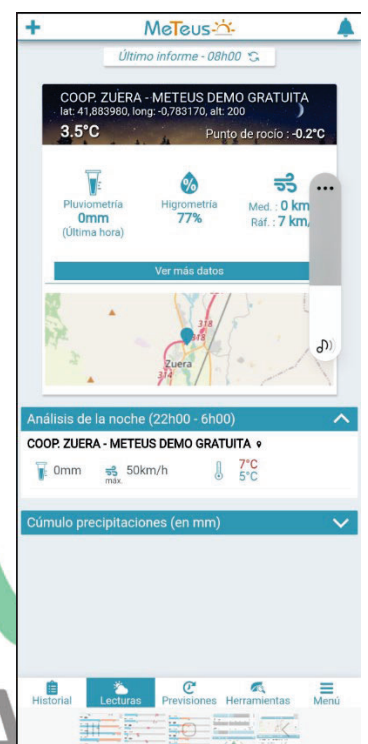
+ MeTeus

Último informe - 08h00

COOP. ZUERA - METEUS DEMO GRATUITA
lat: 41,883980, long: -0,783170, alt: 200
3.5°C
Punto de rocío : -0.2°C

Pluviometría
0mm
(Última hora)

Higrometría
77%

Med.: 0 km
Ráf.: 7 km/

Ver más datos

318
Zuera

Análisis de la noche (22h00 - 6h00)

COOP. ZUERA - METEUS DEMO GRATUITA
0mm
50km/h
máx.
7°C
5°C

Cúmulo precipitaciones (en mm)

Historial
Lecturas
Previsiones
Herramientas
Menú